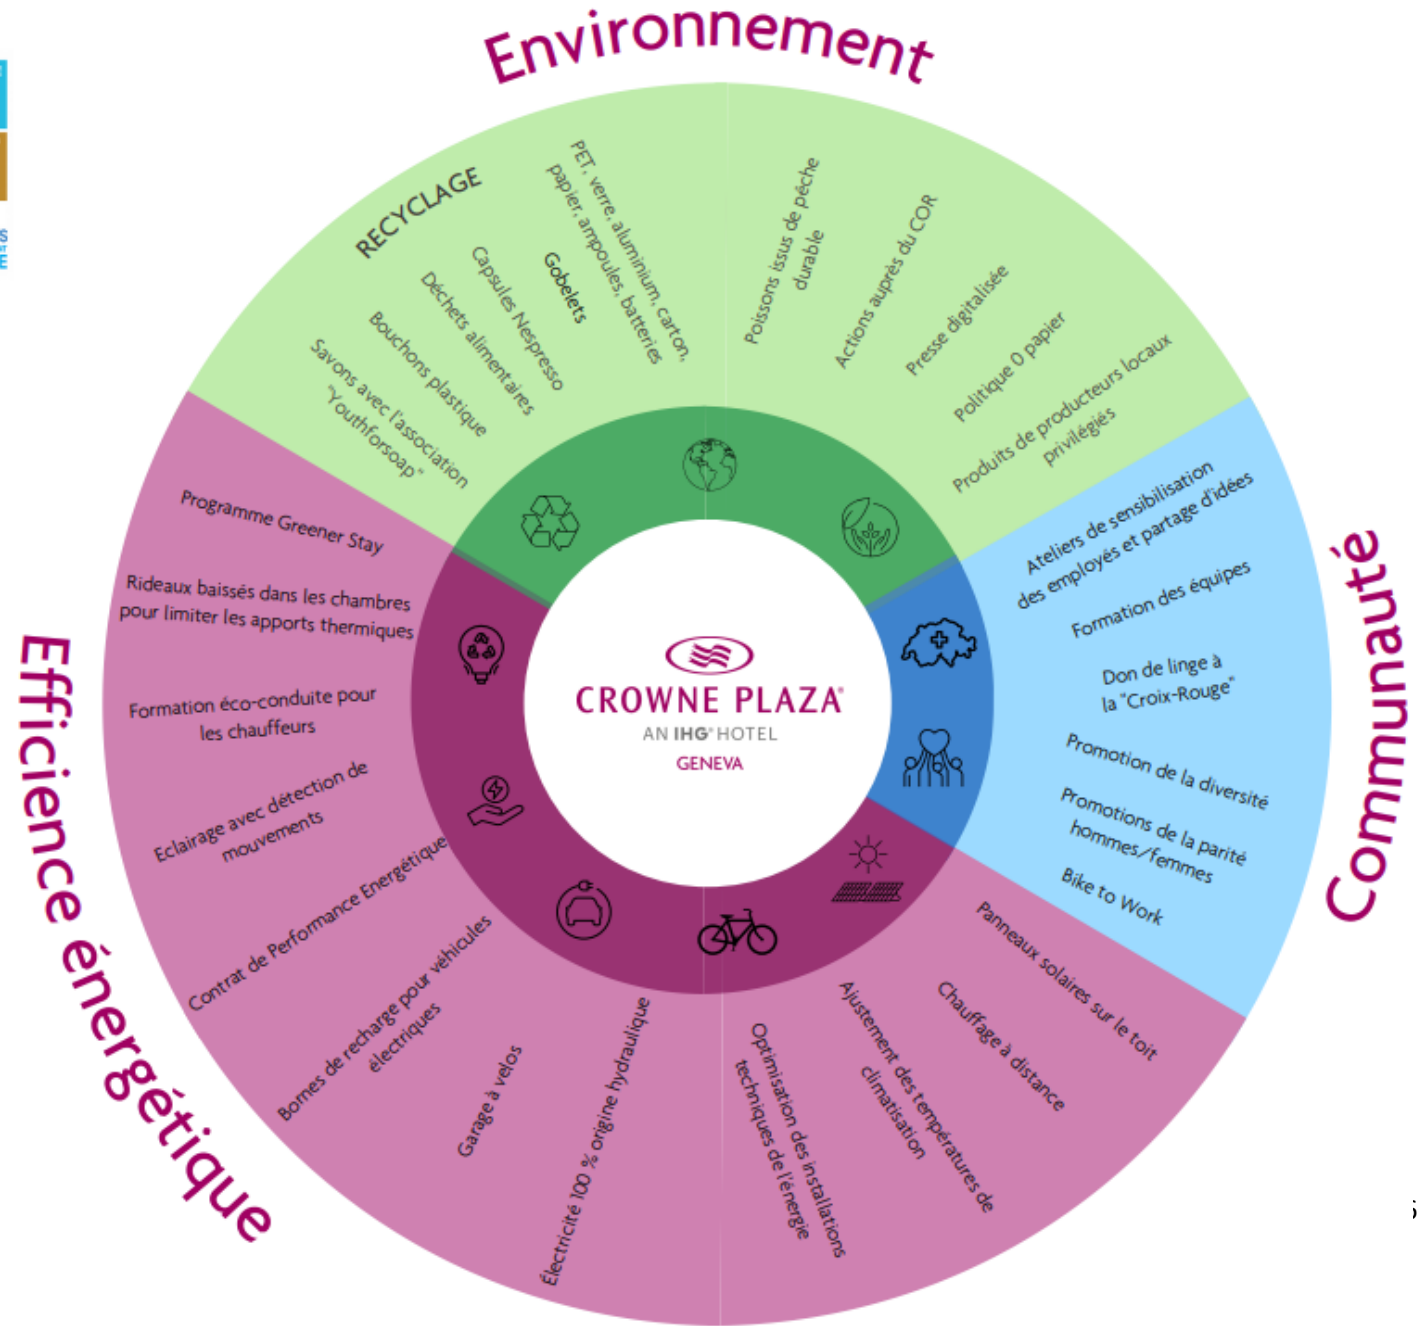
Environnement

RECYCLAGE

PET, verre, aluminium, carton, papier, ampoules, batteries

Gobelets

Capsules Nespresso

Déchets alimentaires

Bouchons plastique

Savons avec l'association "Youthforsoap"

Poissons issus de pêche durable

Actions auprès du COR

Presse digitalisée

Politique 0 papier

Produits de producteurs locaux privilégiés

Communauté

Ateliers de sensibilisation des employés et partage d'idées

Formation des équipes

Don de linge à la "Croix-Rouge"

Promotion de la diversité

Promotions de la parité hommes/femmes

Bike to Work

Efficience énergétique

Programme Greener Stay

Rideaux baissés dans les chambres pour limiter les apports thermiques

Formation éco-conduite pour les chauffeurs

Eclairage avec détection de mouvements

Contrat de Performance Energétique

Bornes de recharge pour véhicules électriques

Garage à velos

Électricité 100 % origine hydraulique

Optimisation des installations techniques de l'énergie

Ajustement des températures de climatisation

Chauffage à distance

Panneaux solaires sur le toit

CROWNE PLAZA

AN IHG HOTEL

GENEVA